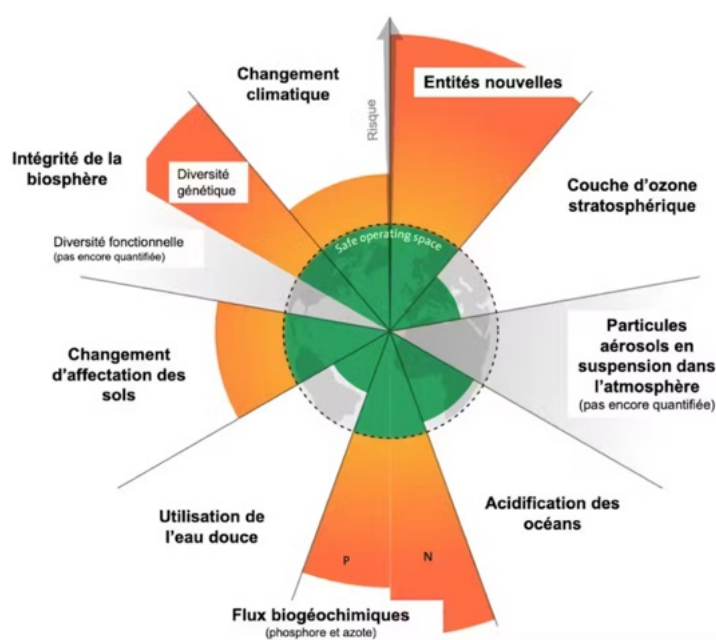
Changement climatique

Risque

Entités nouvelles

Intégrité de la biosphère

Diversité génétique

Couche d'ozone stratosphérique

Safe operating space

Diversité fonctionnelle
(pas encore quantifiée)

Particules aérosols en suspension dans l'atmosphère
(pas encore quantifiée)

Changement d'affectation des sols

Acidification des océans

Utilisation de l'eau douce

P

N

Flux biogéochimiques
(phosphore et azote)